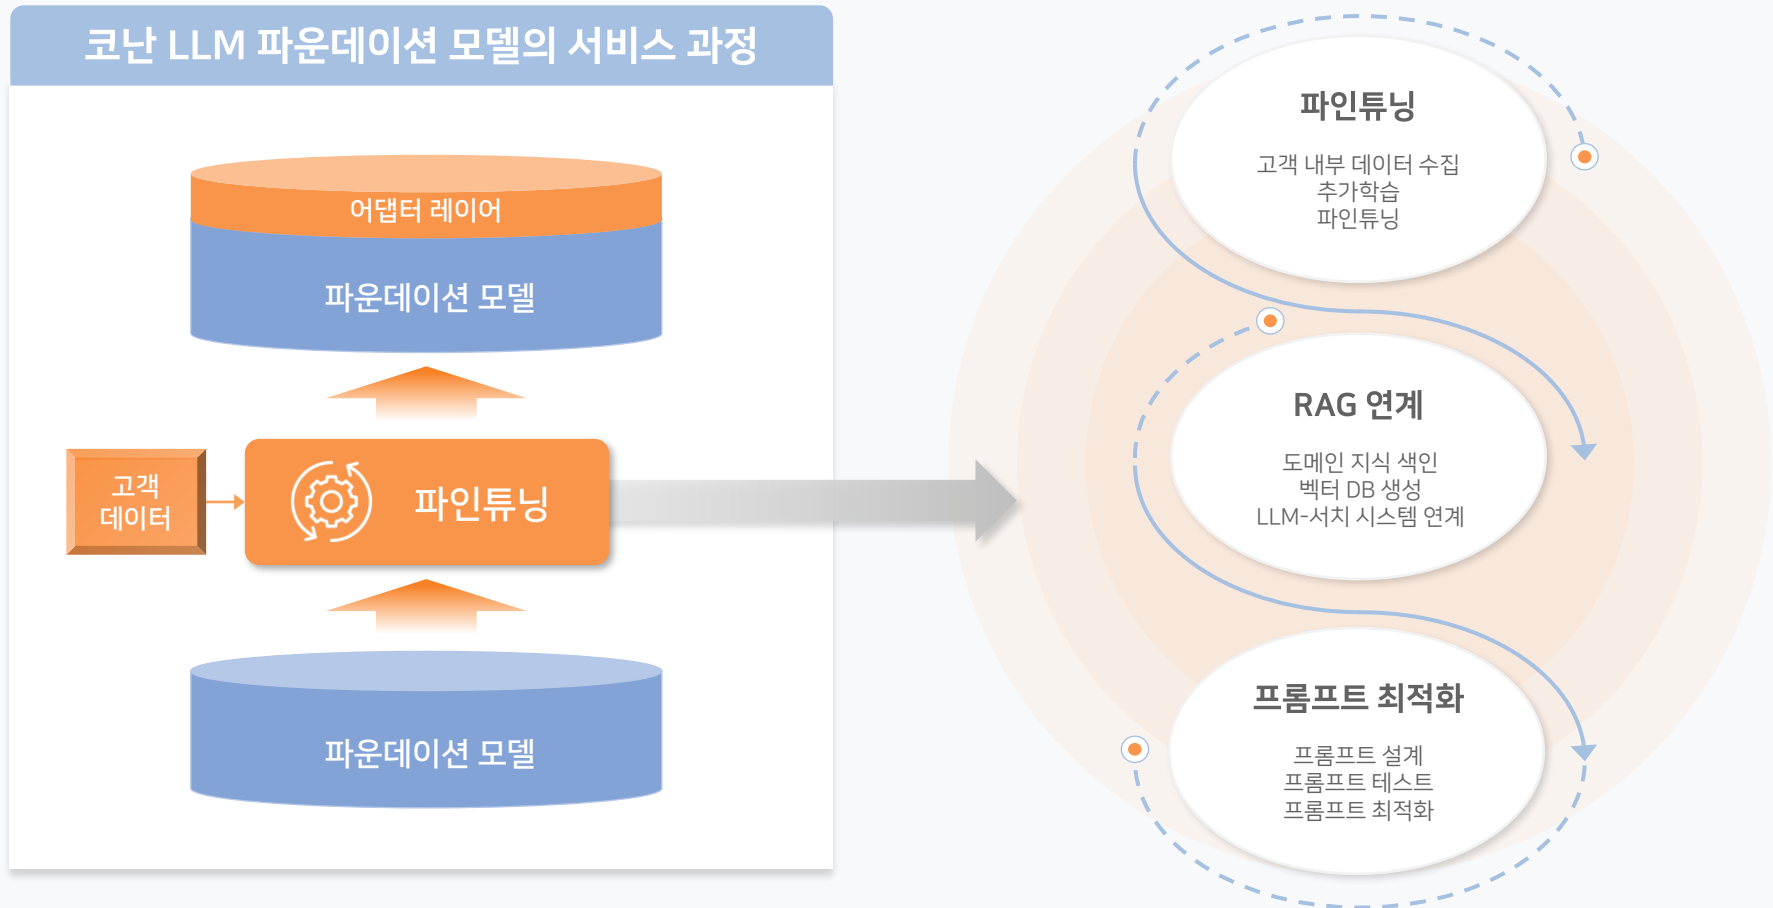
코난 LLM 파운데이션 모델의 서비스 과정

어댑터 레이어

파운데이션 모델

고객 데이터

파인튜닝

파운데이션 모델

파인튜닝

고객 내부 데이터 수집
추가학습
파인튜닝

RAG 연계

도메인 지식 색인
벡터 DB 생성
LLM-서치 시스템 연계

프롬프트 최적화

프롬프트 설계
프롬프트 테스트
프롬프트 최적화